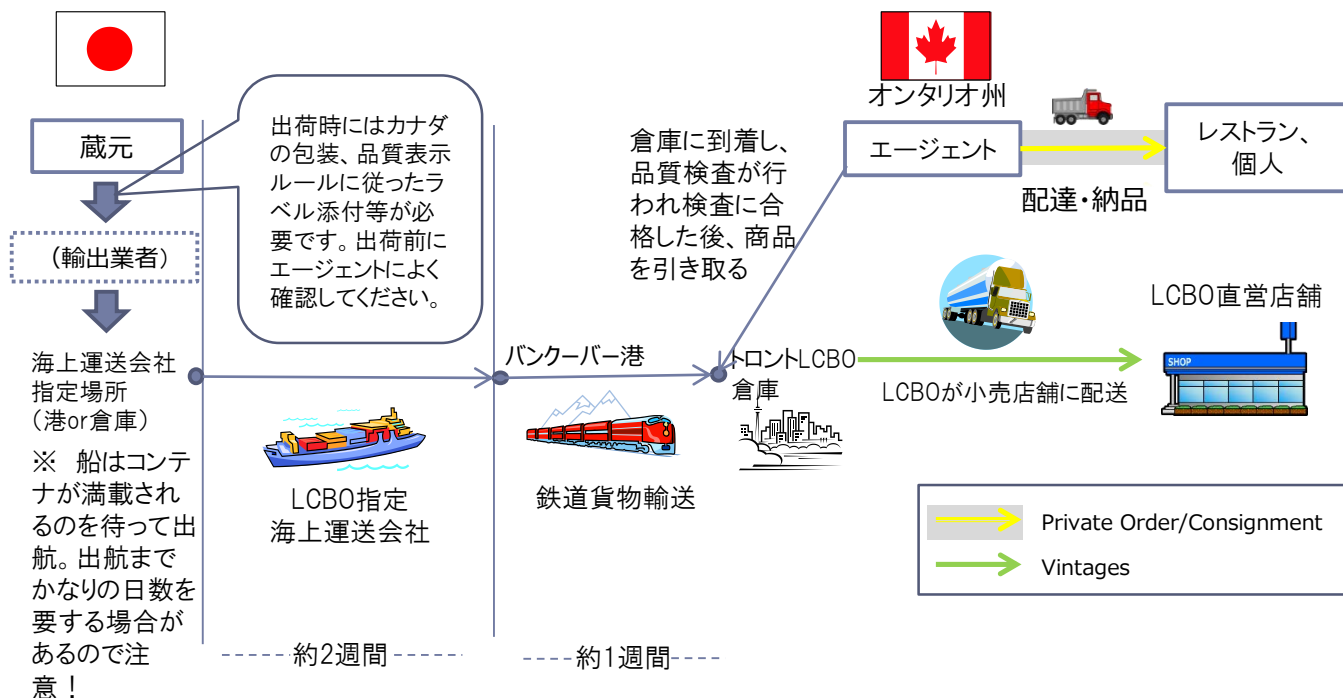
蔵元

出荷時にはカナダの包装、品質表示ルールに従ったラベル添付等が必要です。出荷前にエージェントによく確認してください。

（輸出業者）

海上運送会社指定場所（港or倉庫）

※　船はコンテナが満載されるのを待って出航。出航までかなりの日数を要する場合があるので注意！

LCBO指定海上運送会社

約2週間

バンクーバー港

鉄道貨物輸送

約1週間

倉庫に到着し、品質検査が行われ検査に合格した後、商品を引き取る

トロントLCBO倉庫

オンタリオ州

エージェント

配達・納品

レストラン、個人

LCBO直営店舗

LCBOが小売店舗に配送

SHOP

Private Order/Consignment

Vintages